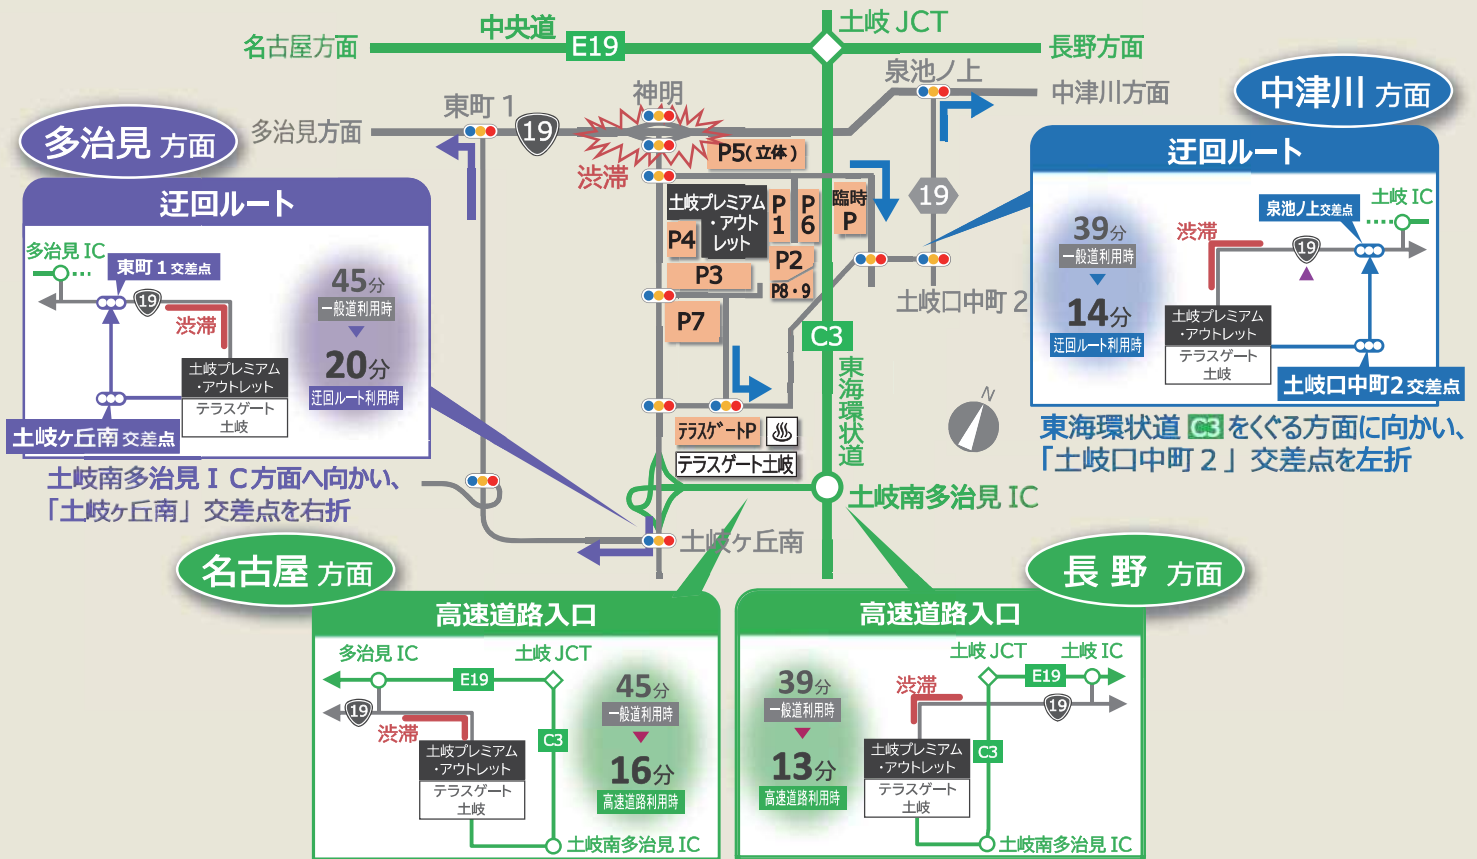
名古屋方面
中央道
E19
土岐 JCT
長野方面
泉池ノ上
中津川方面
東町 1
神明
多治見方面
19
渋滞
P5(立体)
中津川 方面
迂回ルート
多治見 方面
迂回ルート
土岐プレミアム・アウトレット
P4
P 1
P 6
臨時 P
P3
P2
P8・9
P7
19
土岐口中町 2
39分
一般道利用時
14分
迂回ルート利用時
泉池ノ上交差点
土岐 IC
渋滞
19
土岐プレミアム・アウトレット
テラスゲート土岐
土岐口中町2 交差点
多治見 IC
東町 1 交差点
19
渋滞
土岐プレミアム・アウトレット
テラスゲート土岐
45分
一般道利用時
20分
迂回ルート利用時
土岐ヶ丘南 交差点
C3
東海環状道
テラスゲートP
テラスゲート土岐
N
東海環状道 C3 をくぐる方面に向かい、「土岐口中町 2 」交差点を左折
土岐南多治見 I C方面へ向かい、「土岐ヶ丘南」交差点を右折
土岐南多治見 IC
土岐ヶ丘南
名古屋 方面
長野 方面
高速道路入口
多治見 IC
土岐 JCT
E19
19
渋滞
土岐プレミアム・アウトレット
テラスゲート土岐
C3
45分
一般道利用時
16分
高速道路利用時
土岐南多治見 IC
高速道路入口
土岐 JCT
土岐 IC
E19
渋滞
19
39分
一般道利用時
13分
高速道路利用時
土岐プレミアム・アウトレット
テラスゲート土岐
C3
土岐南多治見 IC